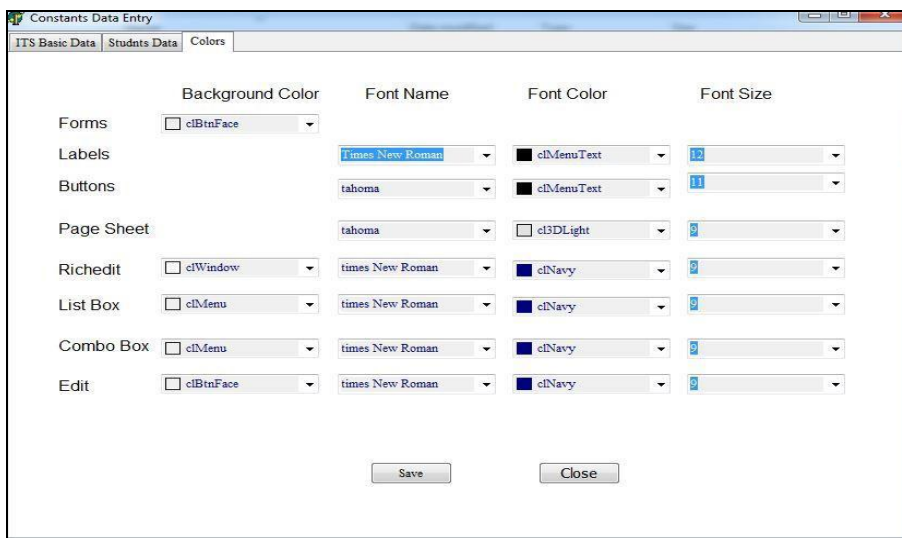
Constants Data Entry

ITS Basic Data | Studnts Data | Colors

| | Background Color | Font Name | Font Color | Font Size |
|---|---|---|---|---|
| Forms | clBtnFace | | | |
| Labels | | Times New Roman | clMenuText | 12 |
| Buttons | | tahoma | clMenuText | 11 |
| Page Sheet | | tahoma | cl3DLight | 9 |
| Richedit | clWindow | times New Roman | clNavy | 9 |
| List Box | clMenu | times New Roman | clNavy | 9 |
| Combo Box | clMenu | times New Roman | clNavy | 9 |
| Edit | clBtnFace | times New Roman | clNavy | 9 |

Save

Close